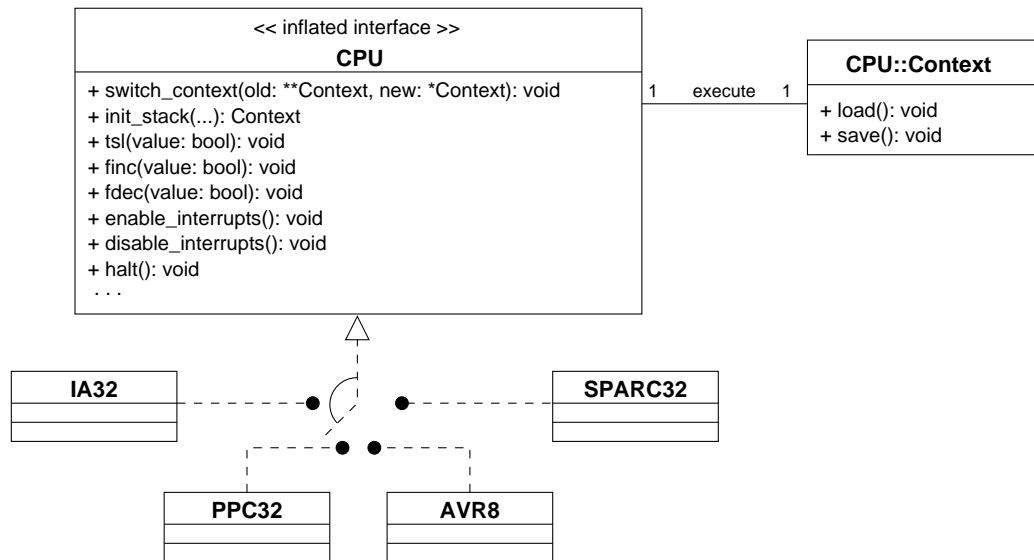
<< inflated interface >>
CPU

+ switch_context(old: **Context, new: *Context): void
+ init_stack(...): Context
+ tsl(value: bool): void
+ finc(value: bool): void
+ fdec(value: bool): void
+ enable_interrupts(): void
+ disable_interrupts(): void
+ halt(): void
. . .

1 execute 1

CPU::Context

+ load(): void
+ save(): void

IA32

SPARC32

PPC32

AVR8